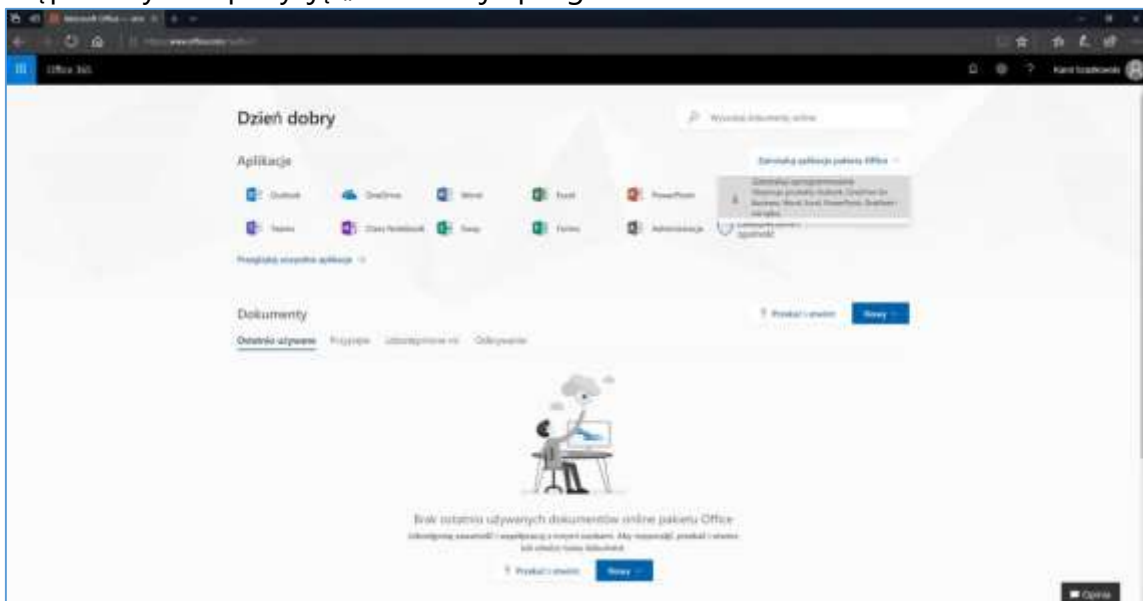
Office 365

Dzień dobry

Wyszukaj dokumenty online

Aplikacje

Zainstaluj aplikacje pakietu Office

Outlook OneDrive Word Excel PowerPoint

Zainstaluj oprogramowanie
Obejmuje produkty Outlook, OneDrive for Business, Word, Excel, PowerPoint, OneNote i nie tylko.

Teams Class Notebook Sway Forms Administracja

Przeglądaj wszystkie aplikacje

Dokumenty

Przekaż i otwórz

Nowy

Ostatnio używane Przypięte Udostępnione mi Odkrywanie

Brak ostatnio używanych dokumentów online pakietu Office

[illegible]

Przekaż i otwórz

Nowy

Opinia